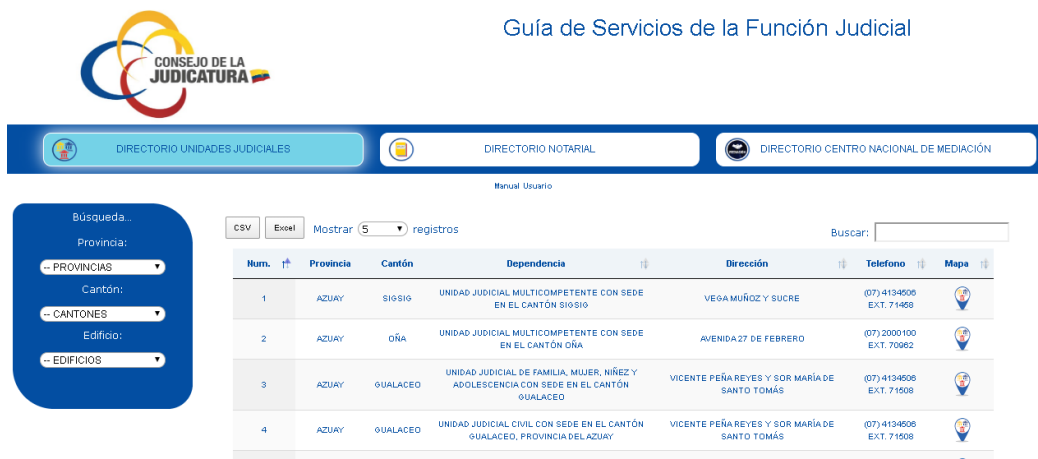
CONSEJO DE LA JUDICATURA

Guía de Servicios de la Función Judicial

DIRECTORIO UNIDADES JUDICIALES

DIRECTORIO NOTARIAL

DIRECTORIO CENTRO NACIONAL DE MEDIACIÓN

Manual Usuario

Búsqueda...

Provincia:

-- PROVINCIAS

Cantón:

-- CANTONES

Edificio:

-- EDIFICIOS

CSV Excel Mostrar 5 registros

Buscar:

| Num. | Provincia | Cantón | Dependencia | Dirección | Telefono | Mapa |
|---|---|---|---|---|---|---|
| 1 | AZUAY | SIGSIG | UNIDAD JUDICIAL MULTICOMPETENTE CON SEDE EN EL CANTÓN SIGSIG | VEGA MUÑOZ Y SUCRE | (07) 4134506 EXT. 71458 | |
| 2 | AZUAY | OÑA | UNIDAD JUDICIAL MULTICOMPETENTE CON SEDE EN EL CANTÓN OÑA | AVENIDA 27 DE FEBRERO | (07) 2000100 EXT. 70962 | |
| 3 | AZUAY | GUALACEO | UNIDAD JUDICIAL DE FAMILIA, MUJER, NIÑEZ Y ADOLESCENCIA CON SEDE EN EL CANTÓN GUALACEO | VICENTE PEÑA REYES Y SOR MARÍA DE SANTO TOMÁS | (07) 4134506 EXT. 71508 | |
| 4 | AZUAY | GUALACEO | UNIDAD JUDICIAL CIVIL CON SEDE EN EL CANTÓN GUALACEO, PROVINCIA DEL AZUAY | VICENTE PEÑA REYES Y SOR MARÍA DE SANTO TOMÁS | (07) 4134506 EXT. 71508 | |